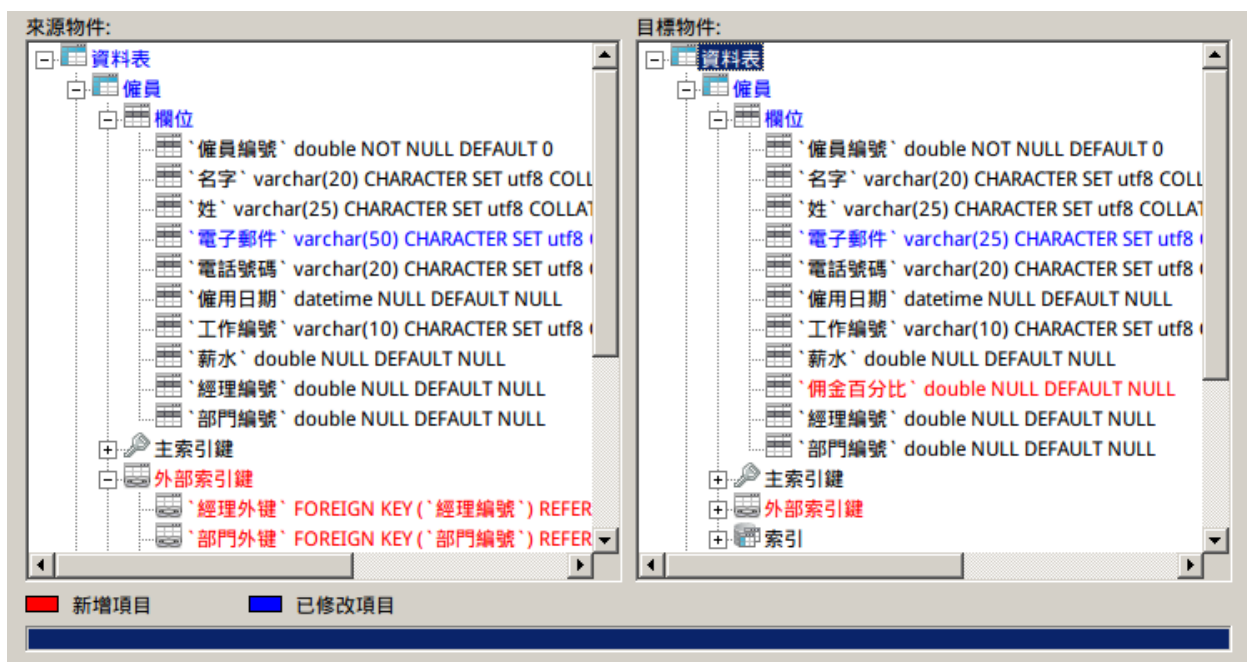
來源物件:

資料表
僱員
欄位
`僱員編號` double NOT NULL DEFAULT 0
`名字` varchar(20) CHARACTER SET utf8 COLL
`姓` varchar(25) CHARACTER SET utf8 COLLAT
`電子郵件` varchar(50) CHARACTER SET utf8
`電話號碼` varchar(20) CHARACTER SET utf8
`僱用日期` datetime NULL DEFAULT NULL
`工作編號` varchar(10) CHARACTER SET utf8
`薪水` double NULL DEFAULT NULL
`經理編號` double NULL DEFAULT NULL
`部門編號` double NULL DEFAULT NULL
主索引鍵
外部索引鍵
`經理外键` FOREIGN KEY (`經理編號`) REFER
`部門外键` FOREIGN KEY (`部門編號`) REFER

目標物件:

資料表
僱員
欄位
`僱員編號` double NOT NULL DEFAULT 0
`名字` varchar(20) CHARACTER SET utf8 COLL
`姓` varchar(25) CHARACTER SET utf8 COLLAT
`電子郵件` varchar(25) CHARACTER SET utf8
`電話號碼` varchar(20) CHARACTER SET utf8
`僱用日期` datetime NULL DEFAULT NULL
`工作編號` varchar(10) CHARACTER SET utf8
`薪水` double NULL DEFAULT NULL
`佣金百分比` double NULL DEFAULT NULL
`經理編號` double NULL DEFAULT NULL
`部門編號` double NULL DEFAULT NULL
主索引鍵
外部索引鍵
索引

新增項目
已修改項目